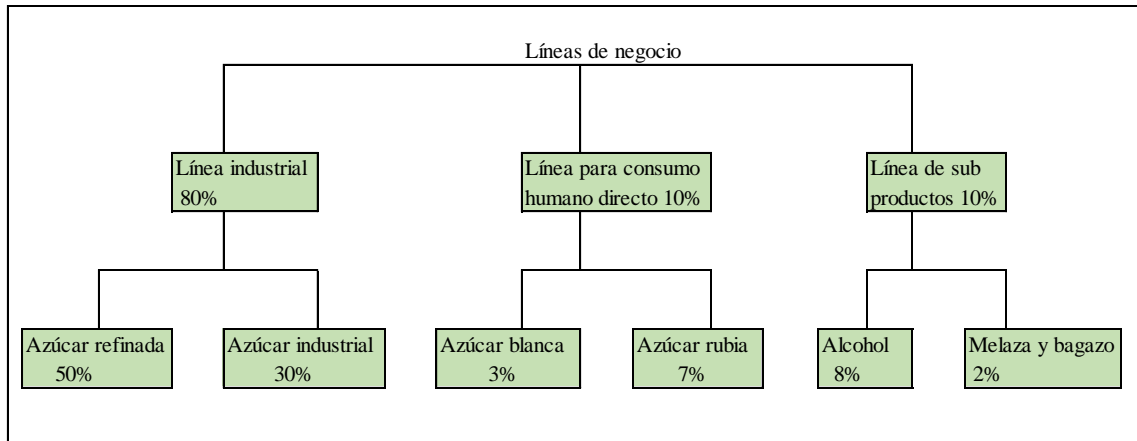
Líneas de negocio

Línea industrial 80%

Línea para consumo humano directo 10%

Línea de sub productos 10%

Azúcar refinada 50%

Azúcar industrial 30%

Azúcar blanca 3%

Azúcar rubia 7%

Alcohol 8%

Melaza y bagazo 2%